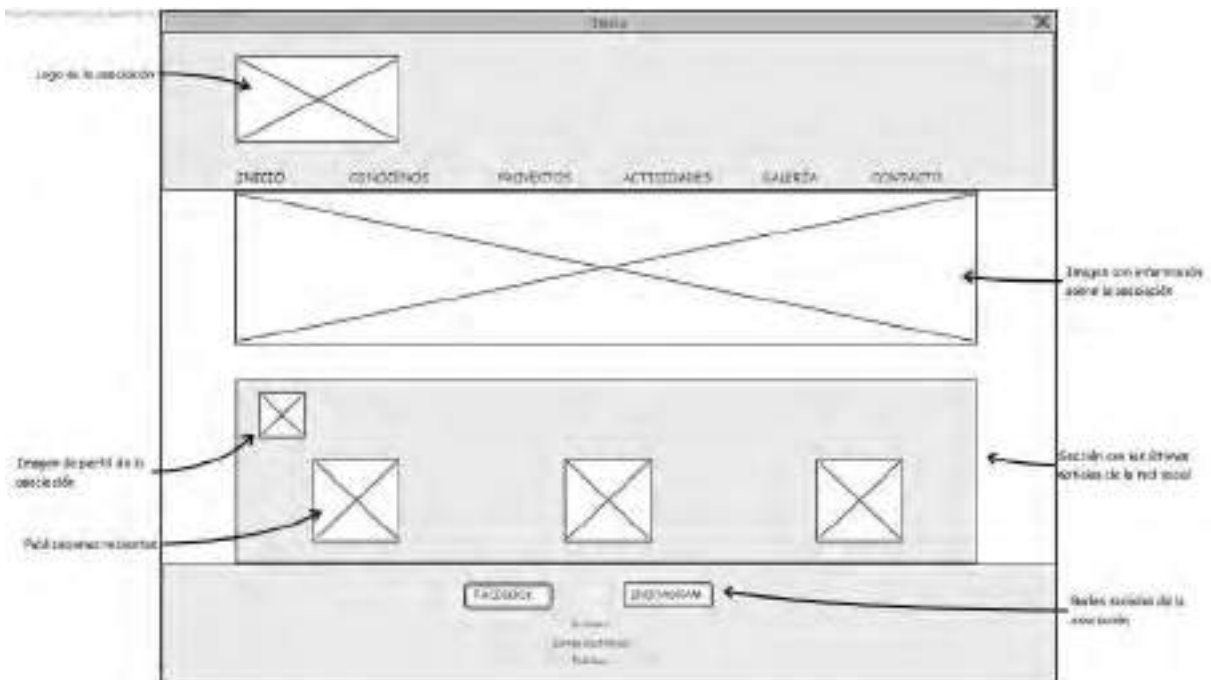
Inicio

Logo de la asociación

INICIO CONÓCENOS PROYECTOS ACTIVIDADES GALERÍA CONTACTO

Imagen con información acerca la asociación

Imagen de perfil de la asociación

Sección con las últimas noticias de la red social

Publicaciones recientes

FACEBOOK INSTAGRAM

Redes sociales de la asociación

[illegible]
Correo electrónico
Teléfono